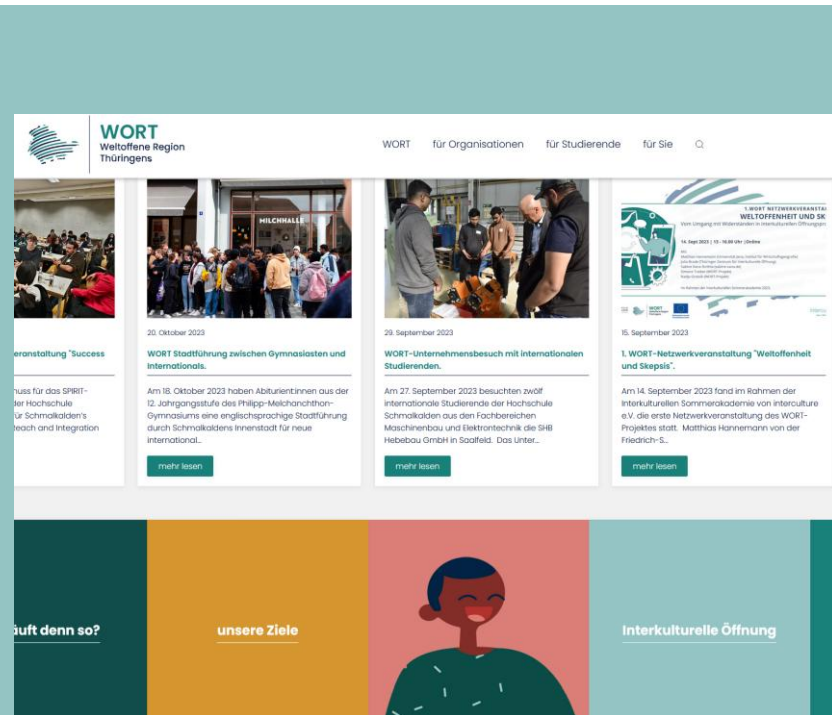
WORT
Weltoffene Region
Thüringens

WORT für Organisationen für Studierende für Sie

eranstaltung "Success

huss für das SPIRIT-
der Hochschule
für Schmalkalden's
each and Integration

MILCHHALLE

20. Oktober 2023

WORT Stadtführung zwischen Gymnasiasten und Internationals.

Am 18. Oktober 2023 haben Abiturient:innen aus der 12. Jahrgangsstufe des Philipp-Melanchthon-Gymnasiums eine englischsprachige Stadtführung durch Schmalkaldens Innenstadt für neue international...

mehr lesen

29. September 2023

WORT-Unternehmensbesuch mit internationalen Studierenden.

Am 27. September 2023 besuchten zwölf internationale Studierende der Hochschule Schmalkalden aus den Fachbereichen Maschinenbau und Elektrotechnik die SHB Hebebau GmbH in Saalfeld. Das Unter...

mehr lesen

1. WORT NETZWERKVERANSTA
WELTOFFENHEIT UND SK
Vom Umgang mit Widerständen in interkulturellen Öffnungspr

14. Sept 2023 | 13 - 16.00 Uhr | Online

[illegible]

WORT

15. September 2023

1. WORT-Netzwerkveranstaltung "Weltoffenheit und Skepsis".

Am 14. September 2023 fand im Rahmen der Interkulturellen Sommerakademie von interculture e.V. die erste Netzwerkveranstaltung des WORT-Projektes statt. Matthias Hannemann von der Friedrich-S...

mehr lesen

äuft denn so?

unsere Ziele

Interkulturelle Öffnung